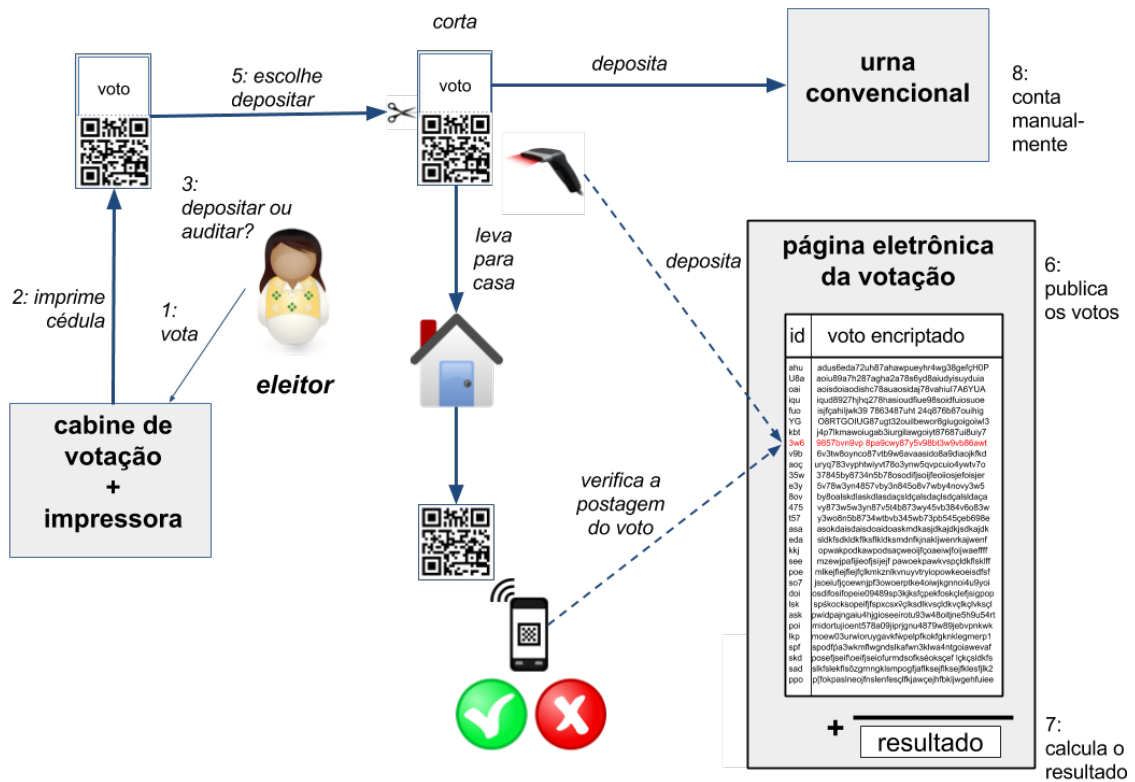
corta

voto

5: escolhe depositar

voto

deposita

urna convencional

8: conta manualmente

3: depositar ou auditar?

leva para casa

deposita

página eletrônica da votação

6: publica os votos

2: imprime cédula

1: vota

eleitor

| id | voto encriptado |
|---|---|
| ahu | adus6eda72uh87ahawpueyhr4wg38gefçH0P |
| U8a | aoiu89a7h287agha2a78s6yd8aiudyisuyduia |
| oai | aoisdoiaodishc78auaosidaj78vahiul7A6YUA |
| iqu | iqud8927hjhq278hasioudfiue98soidfuiosuoe |
| fuo | isjfçahiljwk39 7863487uht 24q876b87ouihig |
| YG | O8RTGOIUG87ugt32ouilbewor8giugoigoiwl3 |
| kbt | j4p7lkmawoiugab3iurgilawgoiyt87687ui8uiy7 |
| 3w6 | 9857bvn9vp 8pa9cwy87y5v98bt3w9vb86awt |
| v9b | 6v3tw8oynco87vtb9w6avaasido8a9diaojkfkd |
| soç | uryq783vyphtwiyvt78o3ynw5qvpcuio4ywtv7o |
| 35w | 37845by8734n5b78osodifjsoijfeoiiosjefoisjer |
| e3y | 5v78w3yn4857vby3n845o8v7wby4novy3w5 |
| 8ov | by8oalskdlaskdlasdaçsldçalsdaçlsdçalsldaça |
| 475 | vy873w5w3yn87v5t4b873wy45vb384v6o83w |
| t57 | y3wo8n5b8734wtbvb345wb73pb545çeb698e |
| asa | asokdaisdaisdoaidoaskmdkasjdkajdkjsdkajdk |
| eda | sldkfsdkldkflksflkidksmdnfkjnakljwenrkajwenf |
| kkj | opwakpodkawpodsaçweoijfçoaeiwjfoijwaeffff |
| see | mzewjpafijieofjsijejf pawoekpawkvspçldkflsklff |
| poe | mlkejfiejfiejfçlkmkznlkvnuyvtryiopowkeoeisdfsf |
| so7 | jsoeiufjçoewnjpf3owoerptke4oiwjkgnnoi4u9yoi |
| doi | osdifosifopeie09489sp3kjksfçpekfoskçlefjsigpop |
| lsk | spskocksopeifjfspxcsx9çlksdlkvsçldkvçlkçlvkscl |
| ask | pwidpajngaiu4hjgioseeirotu93w4oijne5h9u54rt |
| poi | midortujioent578a09jiprjgnu4879w89jebvpnkwk |
| lkp | moew03urwioruygavkfwpelpfkokfgknklegmerp1 |
| spf | spodfja3wkmflwgndslkafwn3klwa4ntgoiawevaf |
| skd | posefjseifhoeifjseiofurmdsofkséoksçef lçkçsldkfs |
| sad | slkfslekfls0zgmngklsmpogfjafkseijfkseifklesfjlk2 |
| ppo | p[fokpasineojfnslenfesçlfkjawçejhfbkijwgehfuiee |

verifica a postagem do voto

+

resultado

7: calcula o resultado

cabine de votação + impressora